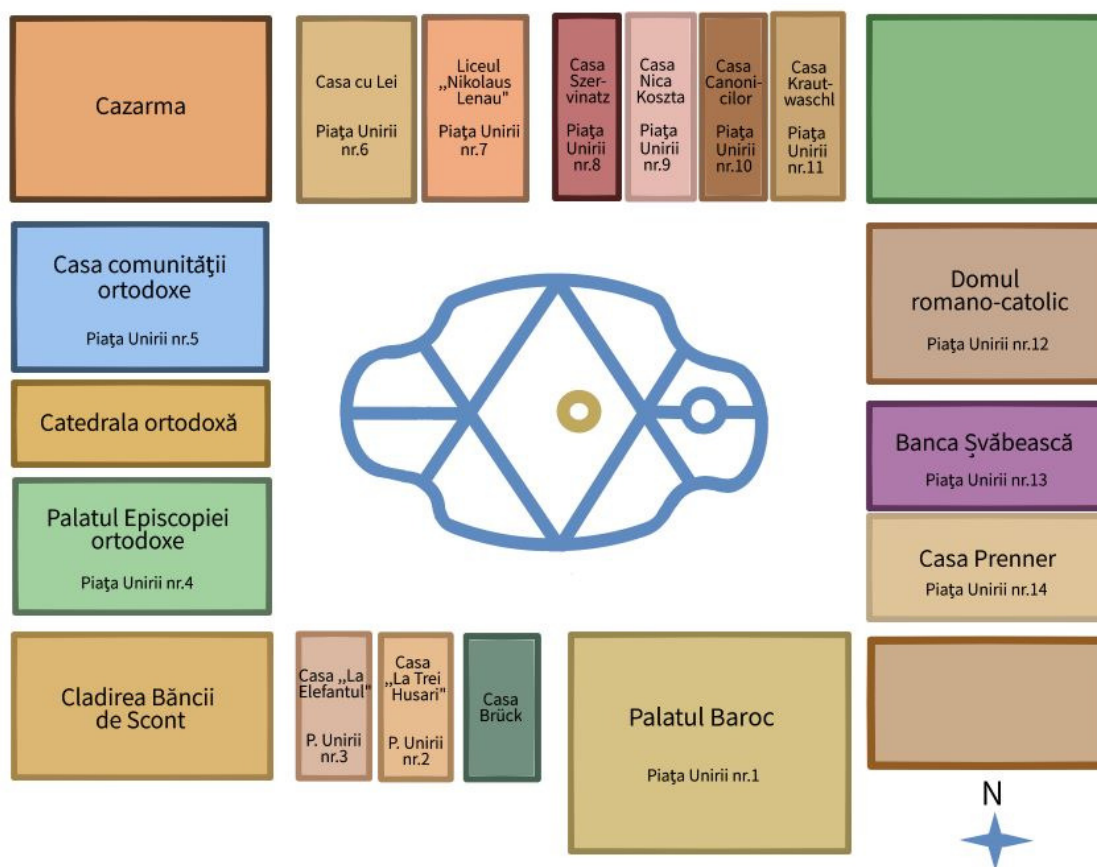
Cazarma

Casa cu Lei

Piaţa Unirii nr.6

Liceul „Nikolaus Lenau"

Piaţa Unirii nr.7

Casa Szervinatz

Piaţa Unirii nr.8

Casa Nica Koszta

Piaţa Unirii nr.9

Casa Canonicilor

Piaţa Unirii nr.10

Casa Krautwaschl

Piaţa Unirii nr.11

Casa comunităţii ortodoxe

Piaţa Unirii nr.5

Domul romano-catolic

Piaţa Unirii nr.12

Catedrala ortodoxă

Banca Şvăbească

Piaţa Unirii nr.13

Palatul Episcopiei ortodoxe

Piaţa Unirii nr.4

Casa Prenner

Piaţa Unirii nr.14

Cladirea Băncii de Scont

Casa „La Elefantul"

P. Unirii nr.3

Casa „La Trei Husari"

P. Unirii nr.2

Casa Brück

Palatul Baroc

Piaţa Unirii nr.1

N